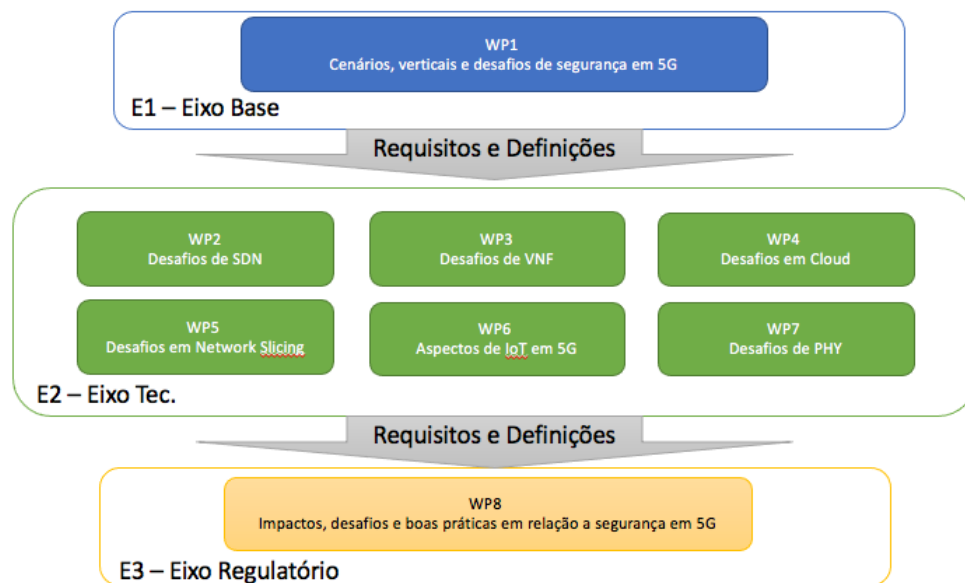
WP1
Cenários, verticais e desafios de segurança em 5G

E1 – Eixo Base

Requisitos e Definições

WP2
Desafios de SDN

WP3
Desafios de VNF

WP4
Desafios em Cloud

WP5
Desafios em Network Slicing

WP6
Aspectos de IoT em 5G

WP7
Desafios de PHY

E2 – Eixo Tec.

Requisitos e Definições

WP8
Impactos, desafios e boas práticas em relação a segurança em 5G

E3 – Eixo Regulatório